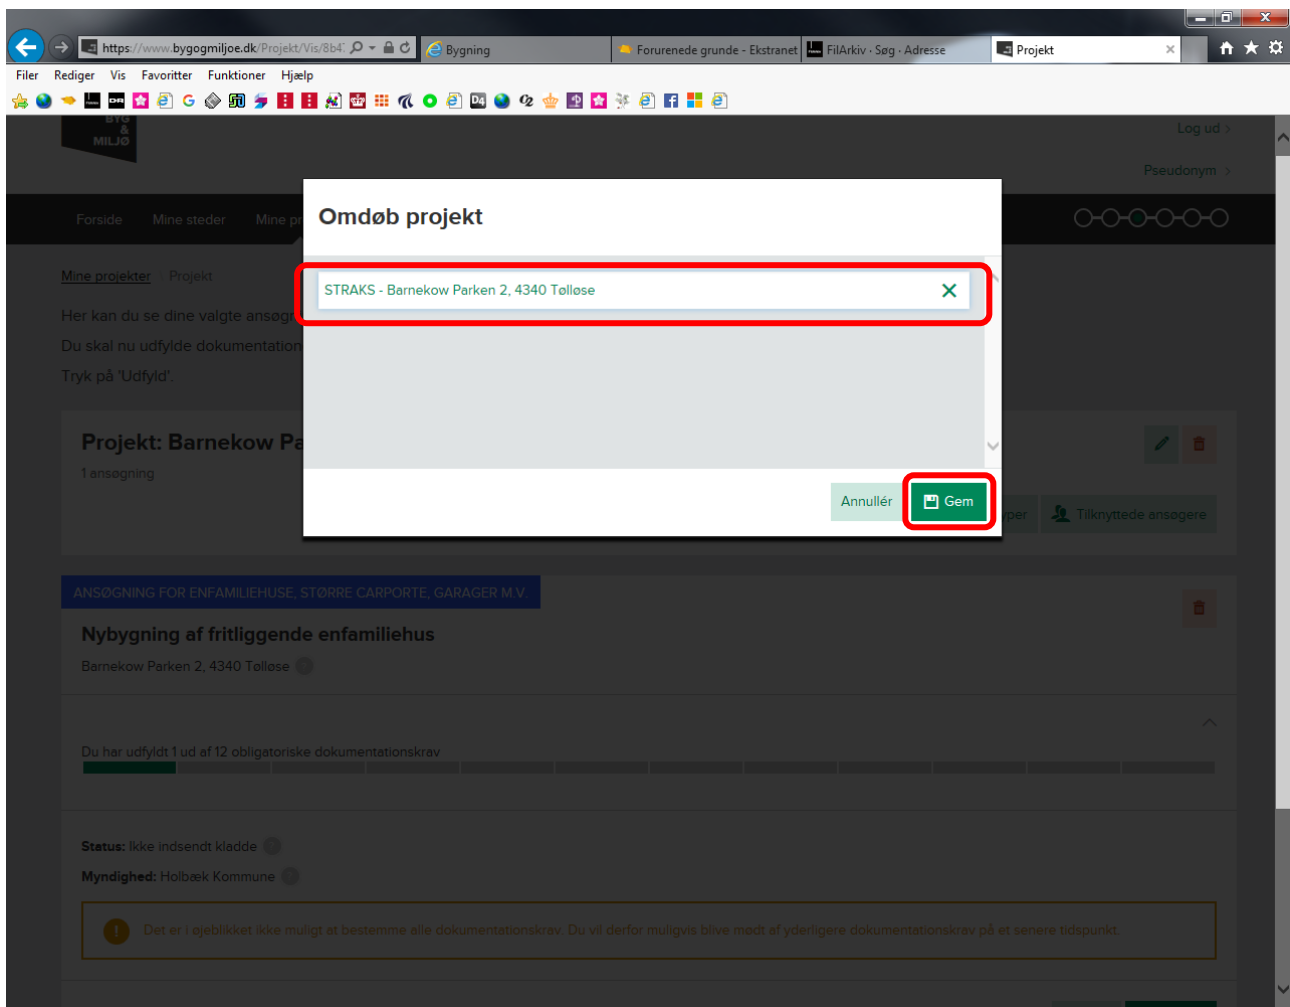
https://www.bygogmiljoe.dk/Projekt/Vis/8b4
Bygning
Forurenede grunde - Ekstranet
FilArkiv - Søg - Adresse
Projekt

Filer Rediger Vis Favoritter Funktioner Hjælp

BYG & MILJØ

Log ud
Pseudonym

Forside Mine steder Mine p

Mine projekter Projekt

Her kan du se dine valgte ansøg
Du skal nu udfylde dokumentation
Tryk på 'Udfyld'.

Projekt: Barnekow Pa
1 ansøgning

Omdøb projekt

STRAKS - Barnekow Parken 2, 4340 Tølløse

Annullér Gem

Tilknyttede ansøgere

ANSØGNING FOR ENFAMILIEHUSE, STØRRE CARPORTE, GARAGER M.V.

Nybygning af fritliggende enfamiliehus
Barnekow Parken 2, 4340 Tølløse

Du har udfyldt 1 ud af 12 obligatoriske dokumentationskrav

Status: Ikke indsendt kladde
Myndighed: Holbæk Kommune

Det er i øjeblikket ikke muligt at bestemme alle dokumentationskrav. Du vil derfor muligvis blive mødt af yderligere dokumentationskrav på et senere tidspunkt.